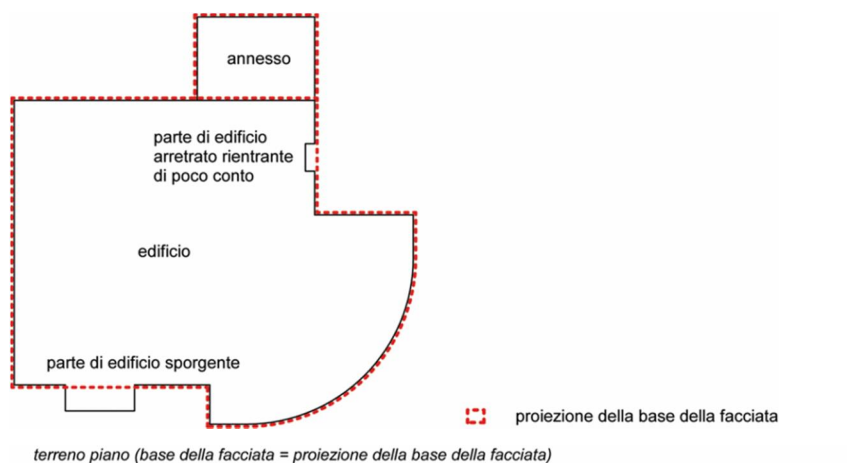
annesso

parte di edificio arretrato rientrante di poco conto

edificio

parte di edificio sporgente

proiezione della base della facciata

terreno piano (base della facciata = proiezione della base della facciata)